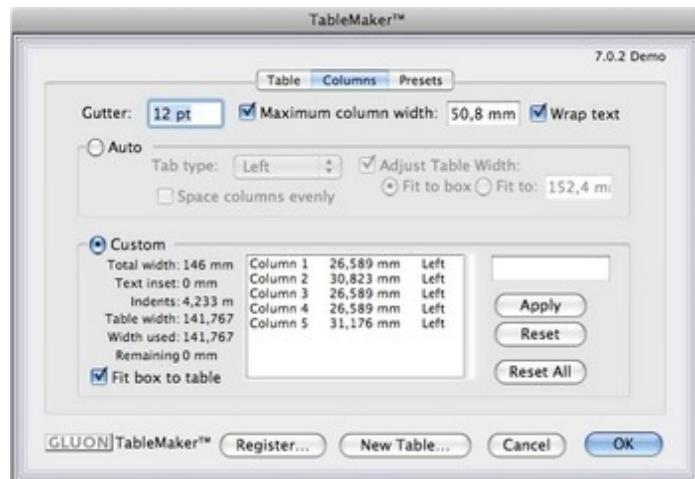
TableMaker™

7.0.2 Demo

Table | Columns | Presets

Gutter: 12 pt
Maximum column width: 50,8 mm
Wrap text

Auto
Tab type: Left
Adjust Table Width:
Fit to box
Fit to: 152,4 m
Space columns evenly

Custom
Total width: 146 mm
Text inset: 0 mm
Indents: 4,233 m
Table width: 141,767
Width used: 141,767
Remaining 0 mm
Fit box to table

| Column 1 | 26,589 mm | Left |
|---|---|---|
| Column 2 | 30,823 mm | Left |
| Column 3 | 26,589 mm | Left |
| Column 4 | 26,589 mm | Left |
| Column 5 | 31,176 mm | Left |

Apply
Reset
Reset All

GLUON TableMaker™
Register...
New Table...
Cancel
OK